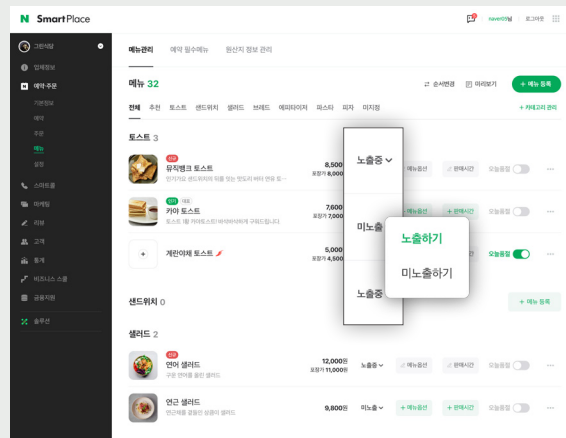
N SmartPlace

naver09님 | 로그아웃

그린식당

업체정보

예약·주문

기본정보

예약

주문

메뉴

설정

스마트콜

마케팅

리뷰

고객

통계

비즈니스 스쿨

금융지원

솔루션

메뉴관리 | 예약 필수메뉴 | 원산지 정보 관리

메뉴 32

순서변경 | 미리보기 | + 메뉴 등록

전체 추천 토스트 샌드위치 샐러드 브레드 에피타이저 파스타 피자 미지정

+ 카테고리 관리

토스트 3

신규
뮤직뱅크 토스트
인기가요 샌드위치와 함께 맛보는 맛있는 버터 연유 토...

8,500
포장가 8,000

노출중

메뉴옵션 | 판매시간 | 오늘품절

인기 대표
카야 토스트
토스트 1쪽 카야토스트! 아삭바삭하게 구워드립니다

7,600
포장가 7,000

미노출

노출하기

미노출하기

메뉴옵션 | 판매시간

계란야채 토스트

5,000
포장가 4,500

노출중

오늘품절

샌드위치 0

+ 메뉴 등록

샐러드 2

신규
연어 샐러드
구운 연어를 올린 샐러드

12,000원
포장가 11,000원

노출중

메뉴옵션 | 판매시간 | 오늘품절

연근 샐러드
연근튀김 곁들인 상큼한 샐러드

9,800원

미노출

메뉴옵션 | 판매시간 | 오늘품절